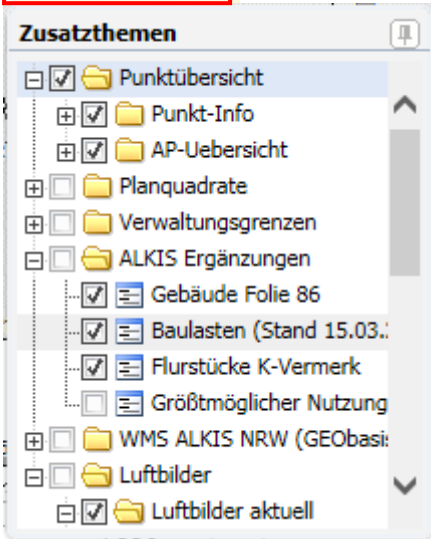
Zusatzthemen

Punktübersicht

Punkt-Info

AP-Uebersicht

Planquadrate

Verwaltungsgrenzen

ALKIS Ergänzungen

Gebäude Folie 86

Baulasten (Stand 15.03.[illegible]

Flurstücke K-Vermerk

Größtmöglicher Nutzung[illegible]

WMS ALKIS NRW (GEObasis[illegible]

Luftbilder

Luftbilder aktuell